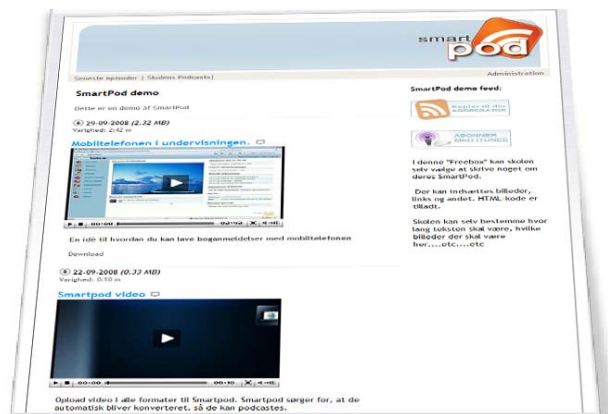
smart pod

Seneste episoder | Skolens Podcasts |

Administration

SmartPod demo

Dette er en demo af SmartPod

29-09-2008 (2.32 MB)
Varighed: 2:42 m

Mobiltelefonen i undervisningen.

00:00 02:42

En idé til hvordan du kan lave boganmeldelser med mobiltelefonen

Download

22-09-2008 (0.33 MB)
Varighed: 0:10 m

Smartpod video

00:00 00:10

Upload video i alle formater til Smartpod. Smartpod sørger for, at de automatisk bliver konverteret, så de kan podcastes.

SmartPod demo feed:

Kopier til din AGGREGATOR

ABONNER MED ITUNES

I denne "Freebox" kan skolen selv vælge at skrive noget om deres SmartPod.

Der kan indsættes billeder, links og andet. HTML kode er tilladt.

Skolen kan selv bestemme hvor lang teksten skal være, hvilke billeder der skal være her....etc....etc